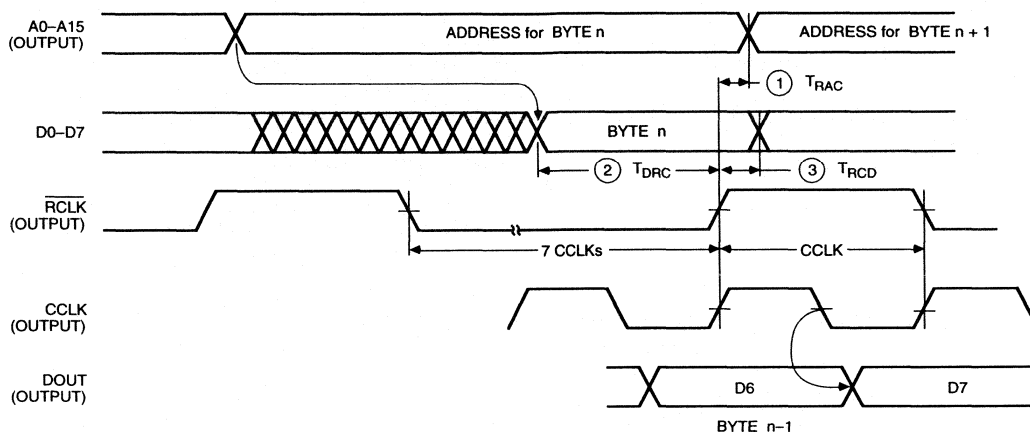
A0–A15
(OUTPUT)

ADDRESS for BYTE n

ADDRESS for BYTE n + 1

① $T_{RAC}$

D0–D7

BYTE n

② $T_{DRC}$

③ $T_{RCD}$

$\overline{RCLK}$
(OUTPUT)

7 CCLKs

CCLK

CCLK
(OUTPUT)

DOUT
(OUTPUT)

D6

D7

BYTE n–1